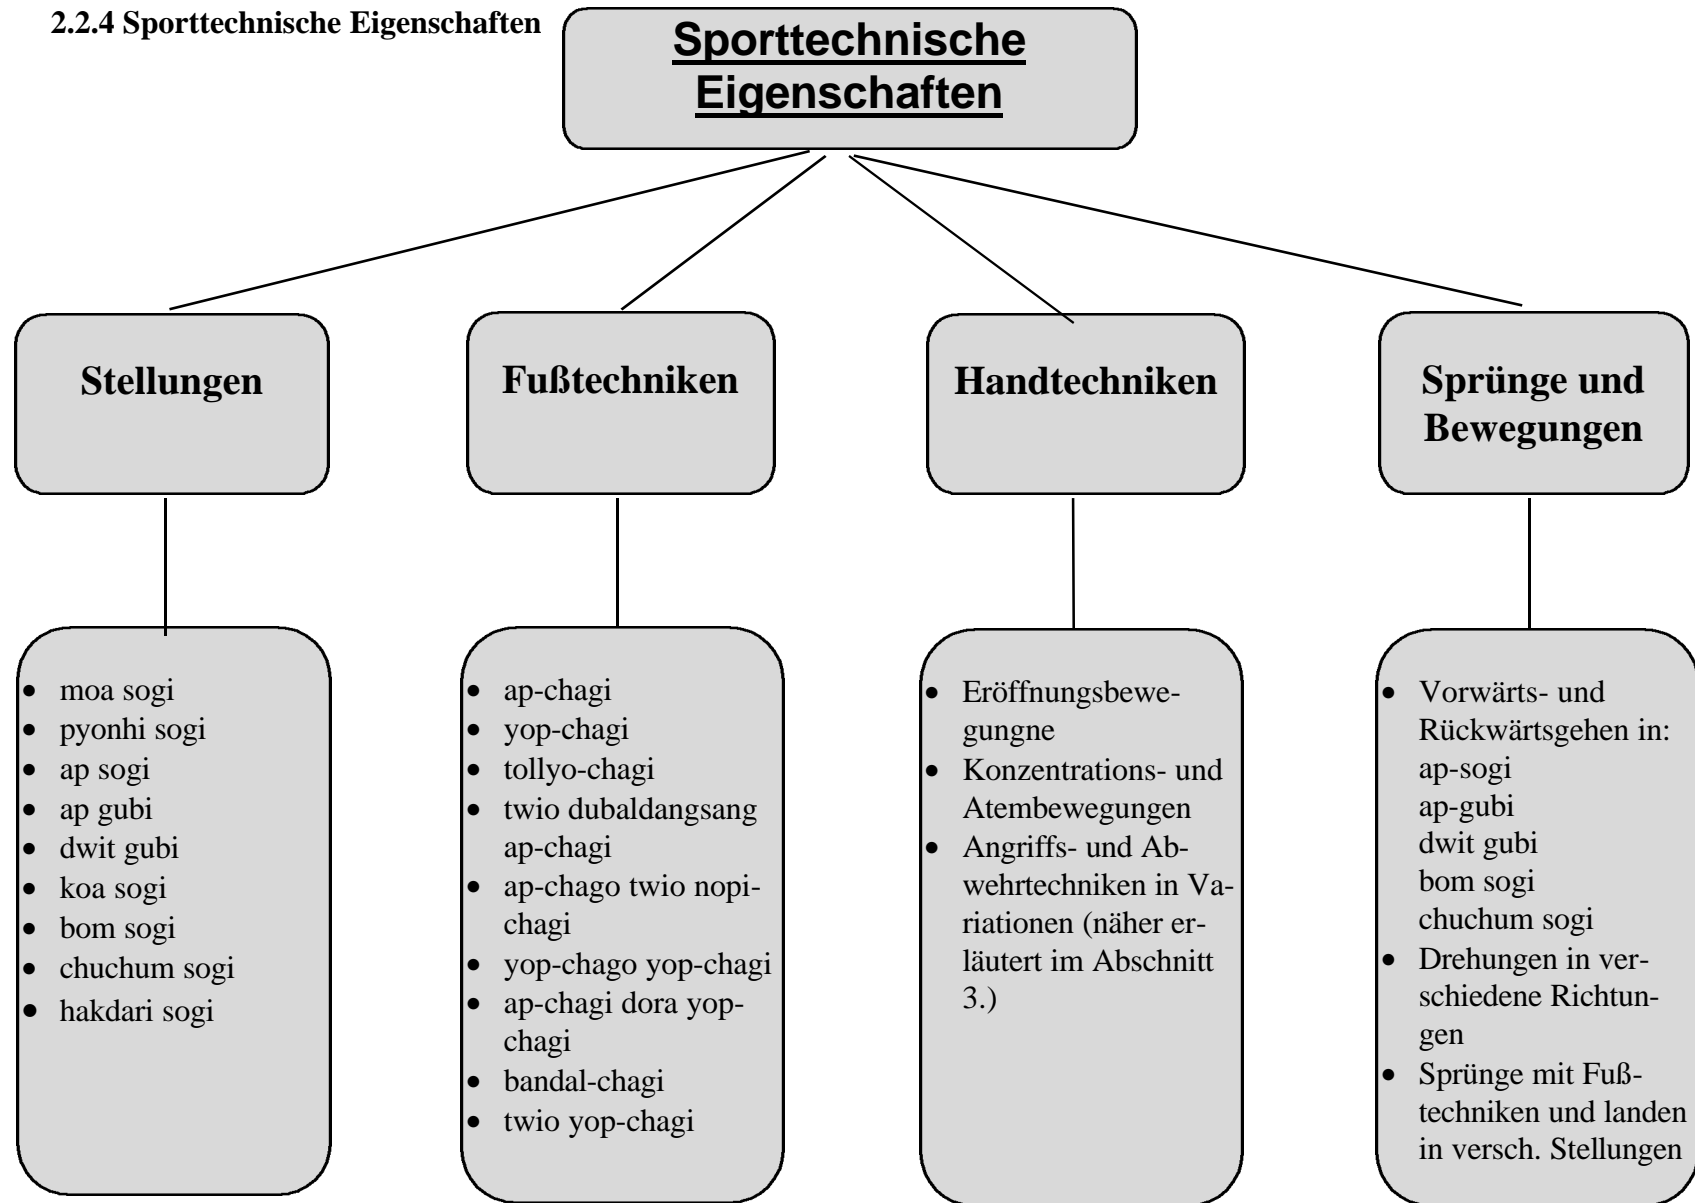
2.2.4 Sporttechnische Eigenschaften

Sporttechnische Eigenschaften

Stellungen

Fußtechniken

Handtechniken

Sprünge und Bewegungen

- moa sogi
- pyonhi sogi
- ap sogi
- ap gubi
- dwit gubi
- koa sogi
- bom sogi
- chuchum sogi
- hakdari sogi

- ap-chagi
- yop-chagi
- tollyo-chagi
- twio dubaldangsang ap-chagi
- ap-chago twio nopi-chagi
- yop-chago yop-chagi
- ap-chagi dora yop-chagi
- bandal-chagi
- twio yop-chagi

- Eröffnungsbewegungne
- Konzentrations- und Atembewegungen
- Angriffs- und Abwehrtechniken in Variationen (näher erläutert im Abschnitt 3.)

- Vorwärts- und Rückwärtsgehen in: ap-sogi ap-gubi dwit gubi bom sogi chuchum sogi
- Drehungen in verschiedene Richtungen
- Sprünge mit Fußtechniken und landen in versch. Stellungen